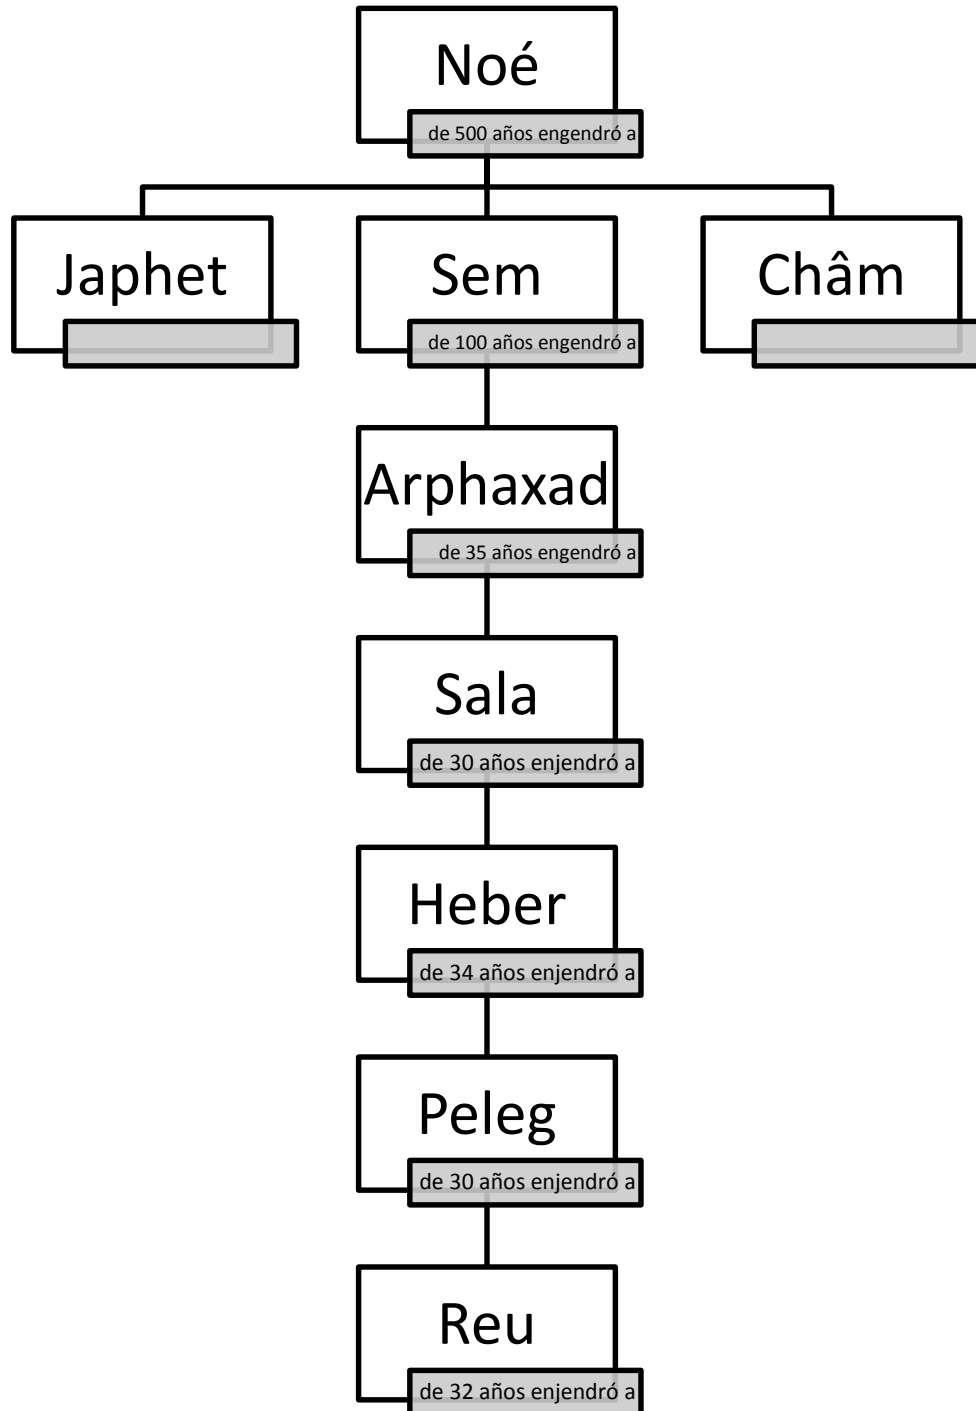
Noé
de 500 años engendró a

Japhet

Sem
de 100 años engendró a

Châm

Arphaxad
de 35 años engendró a

Sala
de 30 años enjendró a

Heber
de 34 años enjendró a

Peleg
de 30 años enjendró a

Reu
de 32 años enjendró a